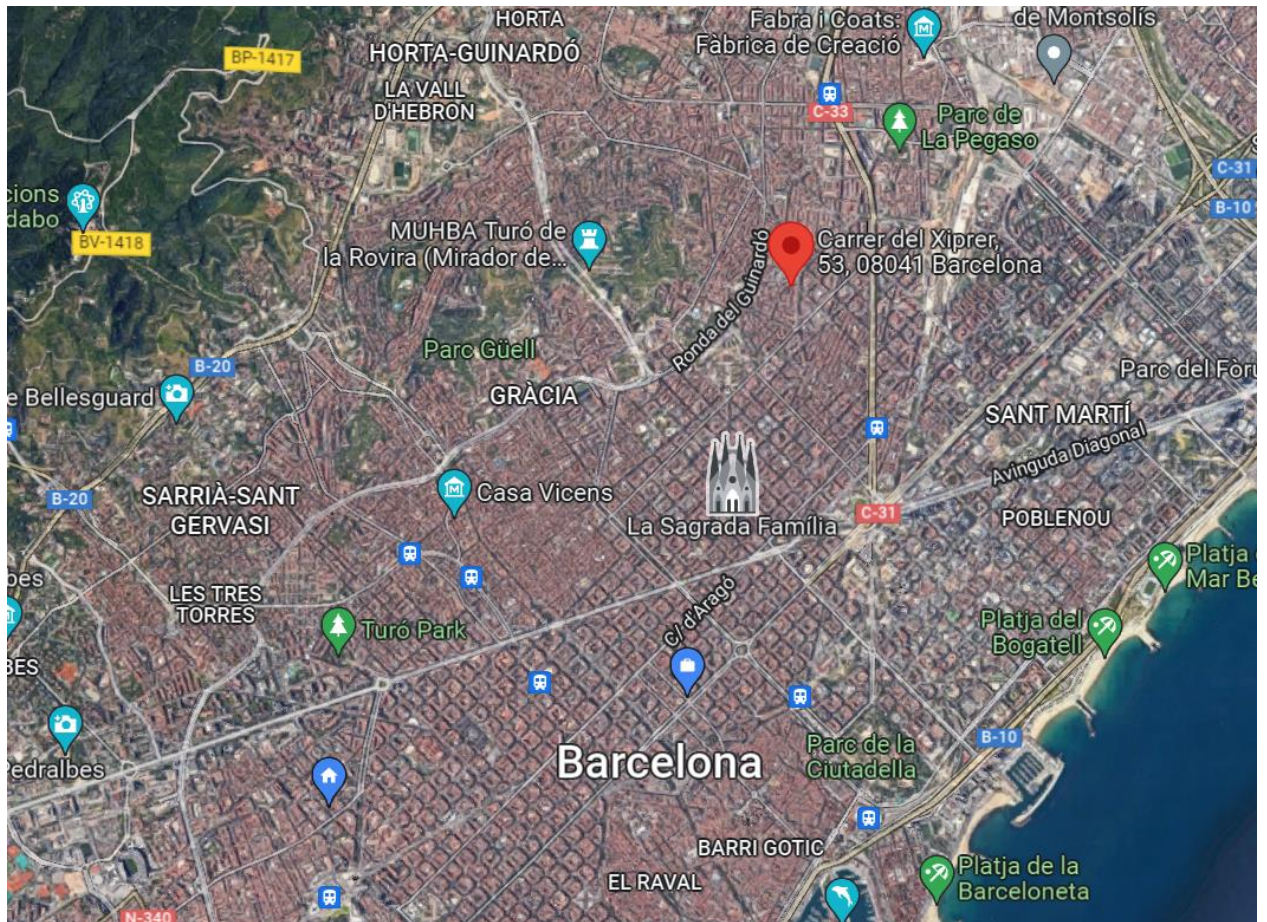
HORTA
HORTA-GUINARDÓ
Fabra i Coats: Fàbrica de Creació
de Montsolís
BP-1417
LA VALL D'HEBRON
C-33
Parc de La Pegaso
C-31
B-10
cions dabo
BV-1418
MUHBA Turó de la Rovira (Mirador de...
Ronda del Guinardó
Carrer del Xiprer, 53, 08041 Barcelona
Parc Güell
B-20
GRÀCIA
Parc del Fòru
e Bellesguard
SANT MARTÍ
Avinguda Diagonal
B-20
SARRIÀ-SANT GERVASI
Casa Vicens
La Sagrada Família
C-31
POBLENOU
bes
LES TRES TORRES
Platja d Mar Be
C/ d'Aragó
Turó Park
Platja del Bogatell
BES
Parc de la Ciutadella
B-10
Pedralbes
Barcelona
BARRI GOTIC
EL RAVAL
Platja de la Barceloneta
N-340